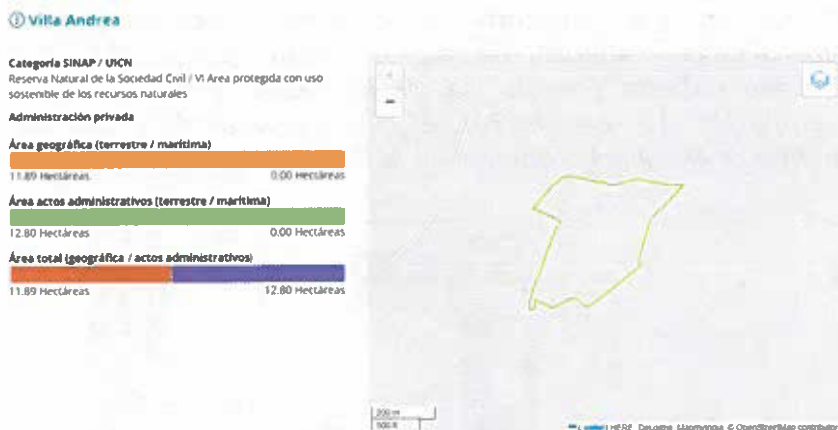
ⓘ Villa Andrea

Categoría SINAP / UICN
Reserva Natural de la Sociedad Civil / VI Área protegida con uso sostenible de los recursos naturales

Administración privada

Área geográfica (terrestre / marítima)
11.89 Hectáreas 0.00 Hectáreas

Área actos administrativos (terrestre / marítima)
12.80 Hectáreas 0.00 Hectáreas

Área total (geográfica / actos administrativos)
11.89 Hectáreas 12.80 Hectáreas

+
−

200 m
500 ft

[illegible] HERE, DeLorme, Mapmyindia, © OpenStreetMap contributors